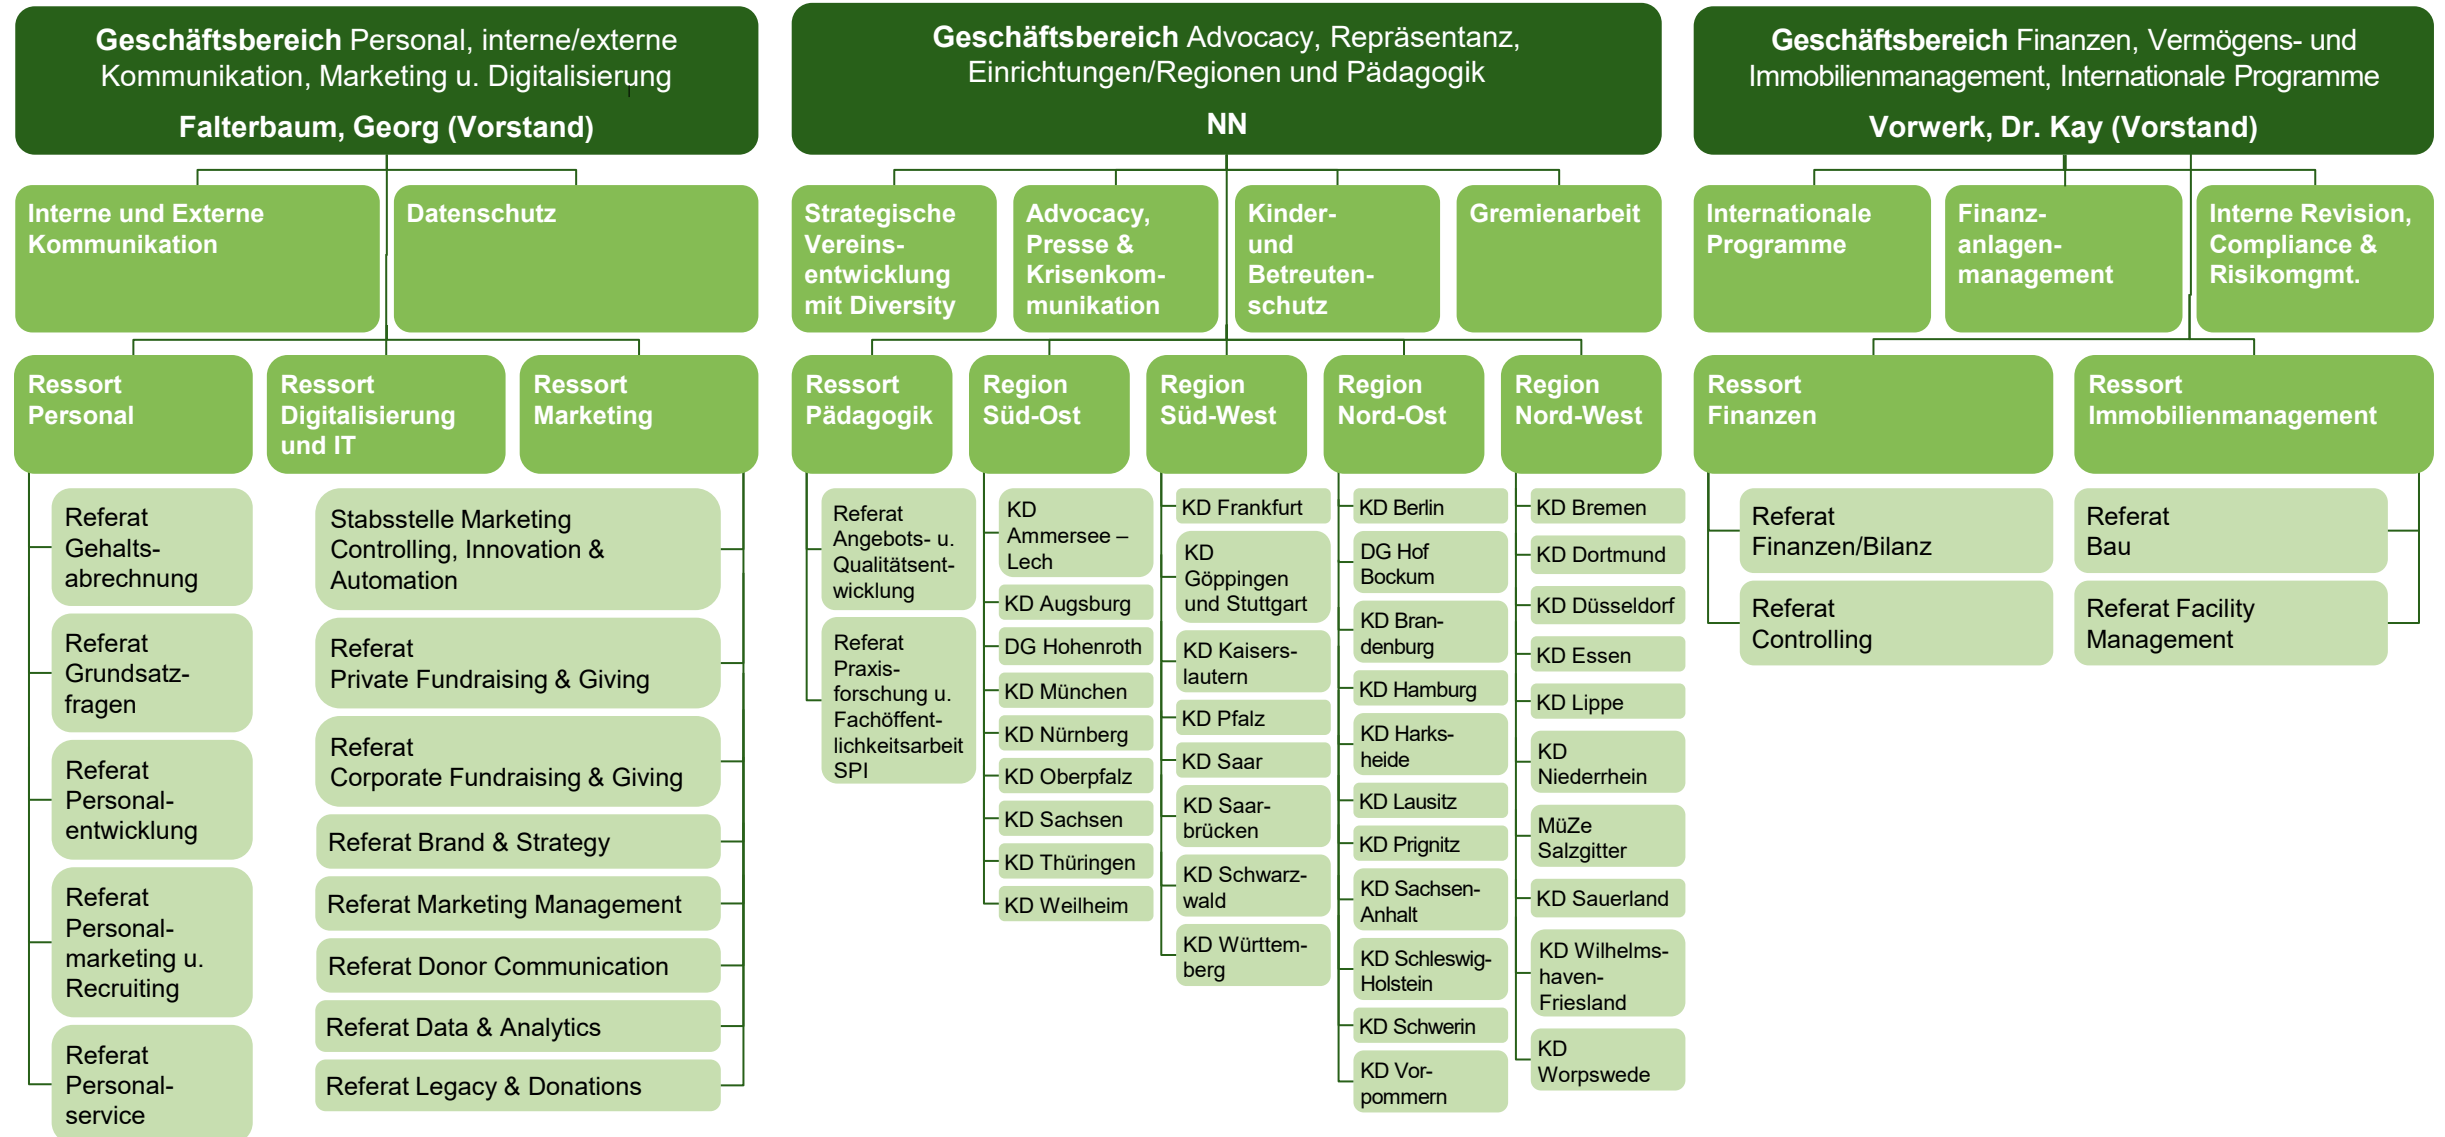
**Geschäftsbereich** Personal, interne/externe Kommunikation, Marketing u. Digitalisierung
**Falterbaum, Georg (Vorstand)**

Interne und Externe Kommunikation

Datenschutz

Ressort Personal

Referat Gehaltsabrechnung

Referat Grundsatzfragen

Referat Personalentwicklung

Referat Personalmarketing u. Recruiting

Referat Personalservice

Ressort Digitalisierung und IT

Ressort Marketing

Stabsstelle Marketing Controlling, Innovation & Automation

Referat Private Fundraising & Giving

Referat Corporate Fundraising & Giving

Referat Brand & Strategy

Referat Marketing Management

Referat Donor Communication

Referat Data & Analytics

Referat Legacy & Donations

**Geschäftsbereich** Advocacy, Repräsentanz, Einrichtungen/Regionen und Pädagogik
**NN**

Strategische Vereinsentwicklung mit Diversity

Advocacy, Presse & Krisenkommunikation

Kinder- und Betreutenschutz

Gremienarbeit

Ressort Pädagogik

Referat Angebots- u. Qualitätsentwicklung

Referat Praxisforschung u. Fachöffentlichkeitsarbeit SPI

Region Süd-Ost

KD Ammersee – Lech

KD Augsburg

DG Hohenroth

KD München

KD Nürnberg

KD Oberpfalz

KD Sachsen

KD Thüringen

KD Weilheim

Region Süd-West

KD Frankfurt

KD Göppingen und Stuttgart

KD Kaiserslautern

KD Pfalz

KD Saar

KD Saarbrücken

KD Schwarzwald

KD Württemberg

Region Nord-Ost

KD Berlin

DG Hof Bockum

KD Brandenburg

KD Hamburg

KD Harksheide

KD Lausitz

KD Prignitz

KD Sachsen-Anhalt

KD Schleswig-Holstein

KD Schwerin

KD Vorpommern

Region Nord-West

KD Bremen

KD Dortmund

KD Düsseldorf

KD Essen

KD Lippe

KD Niederrhein

MüZe Salzgitter

KD Sauerland

KD Wilhelmshaven-Friesland

KD Worpswede

**Geschäftsbereich** Finanzen, Vermögens- und Immobilienmanagement, Internationale Programme
**Vorwerk, Dr. Kay (Vorstand)**

Internationale Programme

Finanzanlagenmanagement

Interne Revision, Compliance & Risikomgmt.

Ressort Finanzen

Referat Finanzen/Bilanz

Referat Controlling

Ressort Immobilienmanagement

Referat Bau

Referat Facility Management